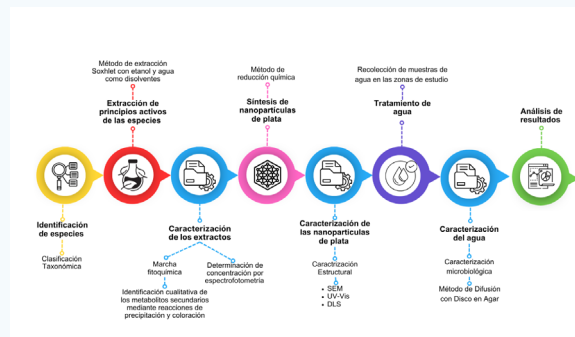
Método de extracción Soxhlet con etanol y agua como disolventes

Extracción de principios activos de las especies

Método de reducción química

Síntesis de nanopartículas de plata

Recolección de muestras de agua en las zonas de estudio

Tratamiento de agua

Análisis de resultados

Identificación de especies

Clasificación Taxonómica

Caracterización de los extractos

Marcha fitoquímica

Determinación de concentración por espectrofotometría

Identificación cualitativa de los metabolitos secundarios mediante reacciones de precipitación y coloración

Caracterización de las nanopartículas de plata

Caracterización Estructural

• SEM
• UV-Vis
• DLS

Caracterización del agua

Caracterización microbiológica

Método de Difusión con Disco en Agar